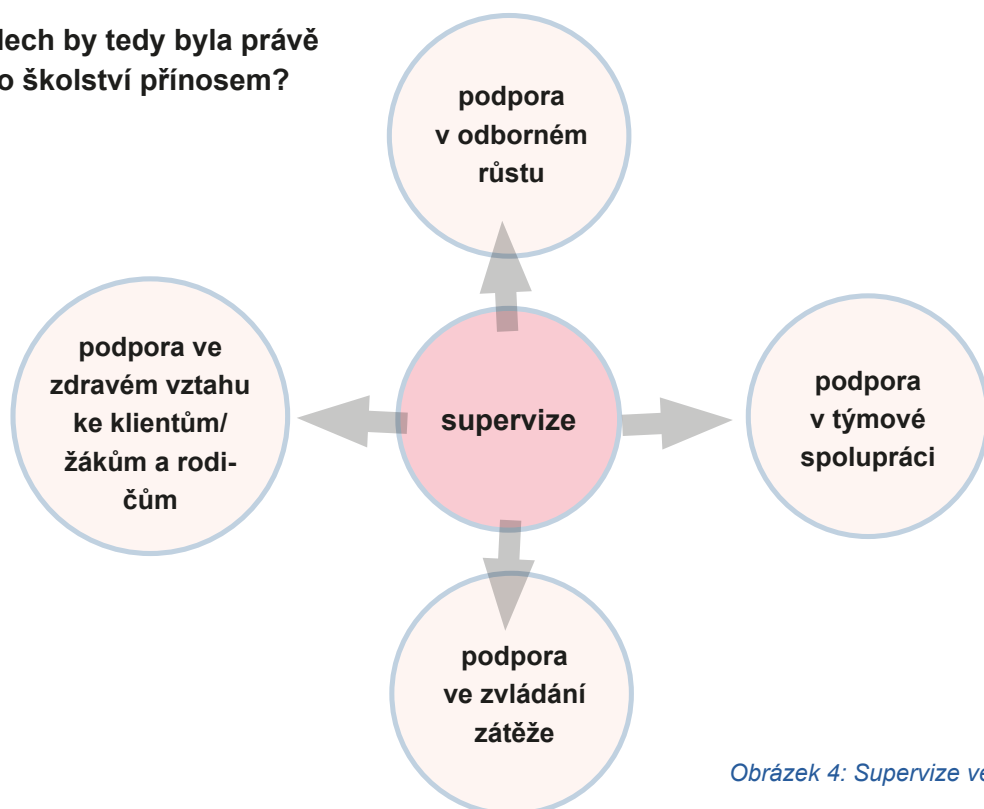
lech by tedy byla právě
o školství přínosem?

podpora v odborném růstu

podpora ve zdravém vztahu ke klientům/ žákům a rodičům

supervize

podpora v týmové spolupráci

podpora ve zvládání zátěže

Obrázek 4: Supervize ve